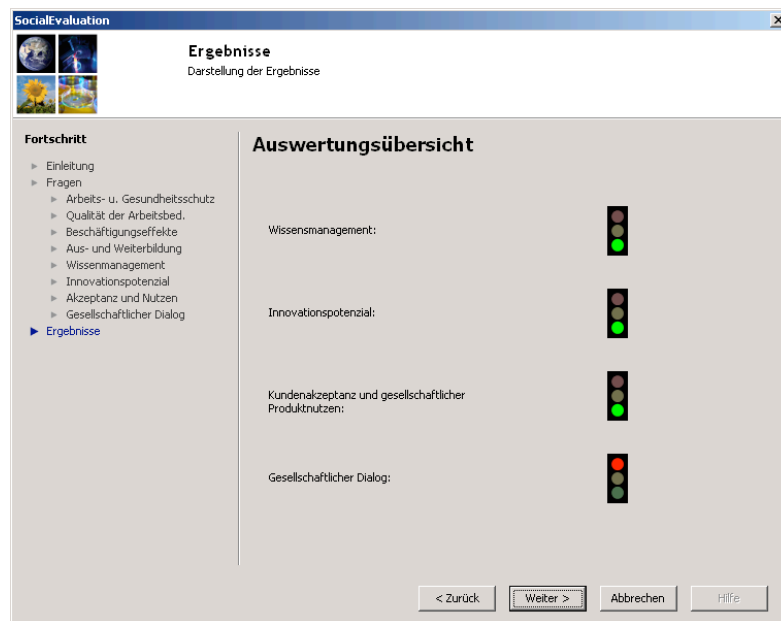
SocialEvaluation

Ergebnisse
Darstellung der Ergebnisse

Fortschritt
Einleitung
Fragen
Arbeits- u. Gesundheitsschutz
Qualität der Arbeitsbed.
Beschäftigungseffekte
Aus- und Weiterbildung
Wissenmanagement
Innovationspotenzial
Akzeptanz und Nutzen
Gesellschaftlicher Dialog
Ergebnisse

Auswertungsübersicht

Wissensmanagement:

Innovationspotenzial:

Kundenakzeptanz und gesellschaftlicher Produktnutzen:

Gesellschaftlicher Dialog:

< Zurück
Weiter >
Abbrechen
Hilfe